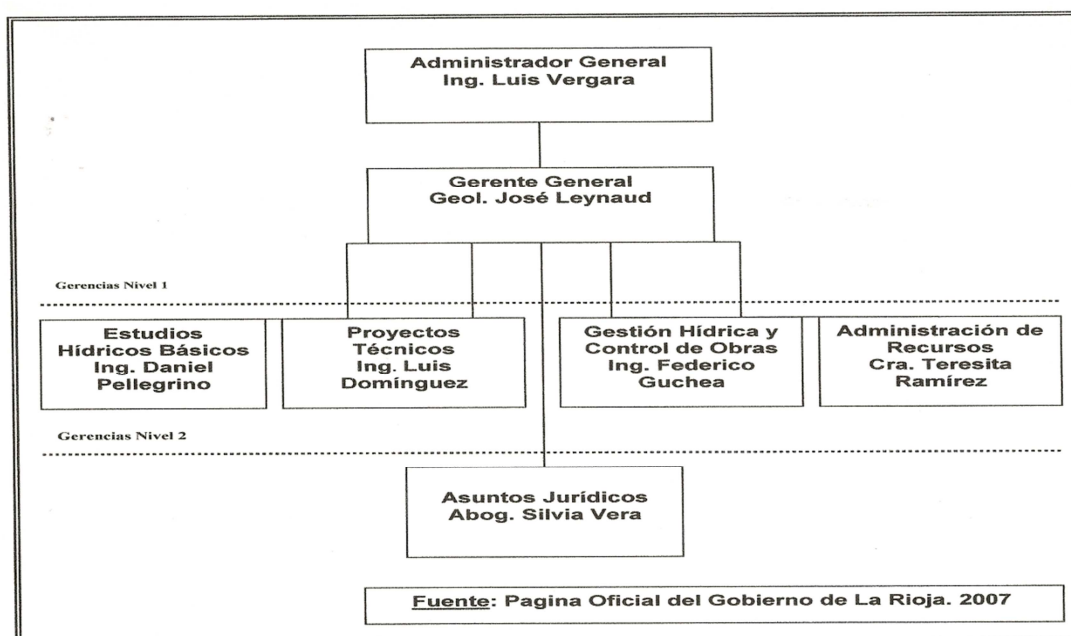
Administrador General
Ing. Luis Vergara

Gerente General
Geol. José Leynaud

Gerencias Nivel 1

Estudios Hídricos Básicos
Ing. Daniel Pellegrino

Proyectos Técnicos
Ing. Luis Domínguez

Gestión Hídrica y Control de Obras
Ing. Federico Guchea

Administración de Recursos
Cra. Teresita Ramírez

Gerencias Nivel 2

Asuntos Jurídicos
Abog. Silvia Vera

Fuente: Pagina Oficial del Gobierno de La Rioja. 2007